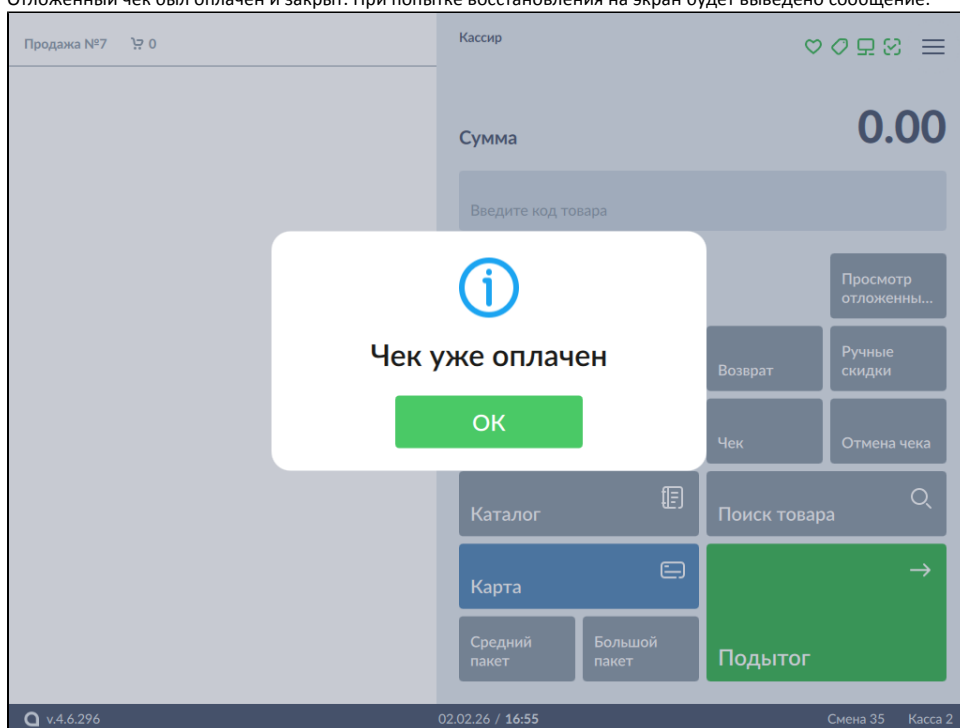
Отложенный чек был оплачен и закрыт. При попытке восстановления на экран будет выведено сообщение:

Продажа №7 0

Кассир

Сумма 0.00

Введите код товара

Просмотр отложенны...

Чек уже оплачен

OK

Возврат

Ручные скидки

Чек

Отмена чека

Каталог

Поиск товара

Карта

Средний пакет

Большой пакет

Подытог

v.4.6.296

02.02.26 / 16:55

Смена 35 Касса 2